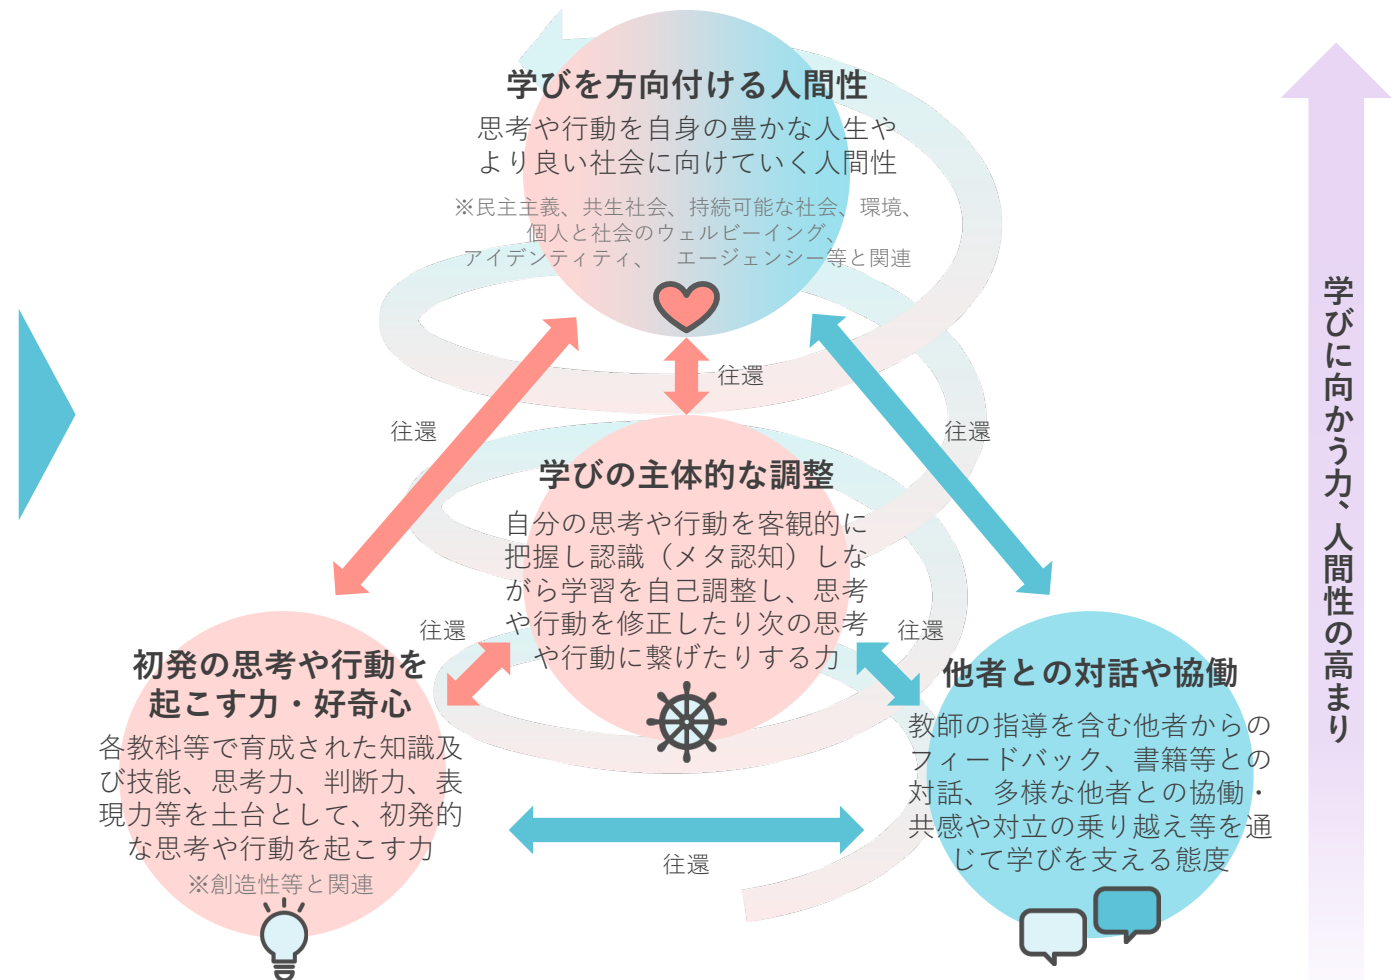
学びを方向付ける人間性

思考や行動を自身の豊かな人生やより良い社会に向けていく人間性

※民主主義、共生社会、持続可能な社会、環境、個人と社会のウェルビーイング、アイデンティティ、 エージェンシー等と関連

往還

往還

往還

学びの主体的な調整

自分の思考や行動を客観的に把握し認識（メタ認知）しながら学習を自己調整し、思考や行動を修正したり次の思考や行動に繋げたりする力

往還

往還

初発の思考や行動を起こす力・好奇心

各教科等で育成された知識及び技能、思考力、判断力、表現力等を土台として、初発的な思考や行動を起こす力

※創造性等と関連

他者との対話や協働

教師の指導を含む他者からのフィードバック、書籍等との対話、多様な他者との協働・共感や対立の乗り越え等を通じて学びを支える態度

往還

学びに向かう力、人間性の高まり